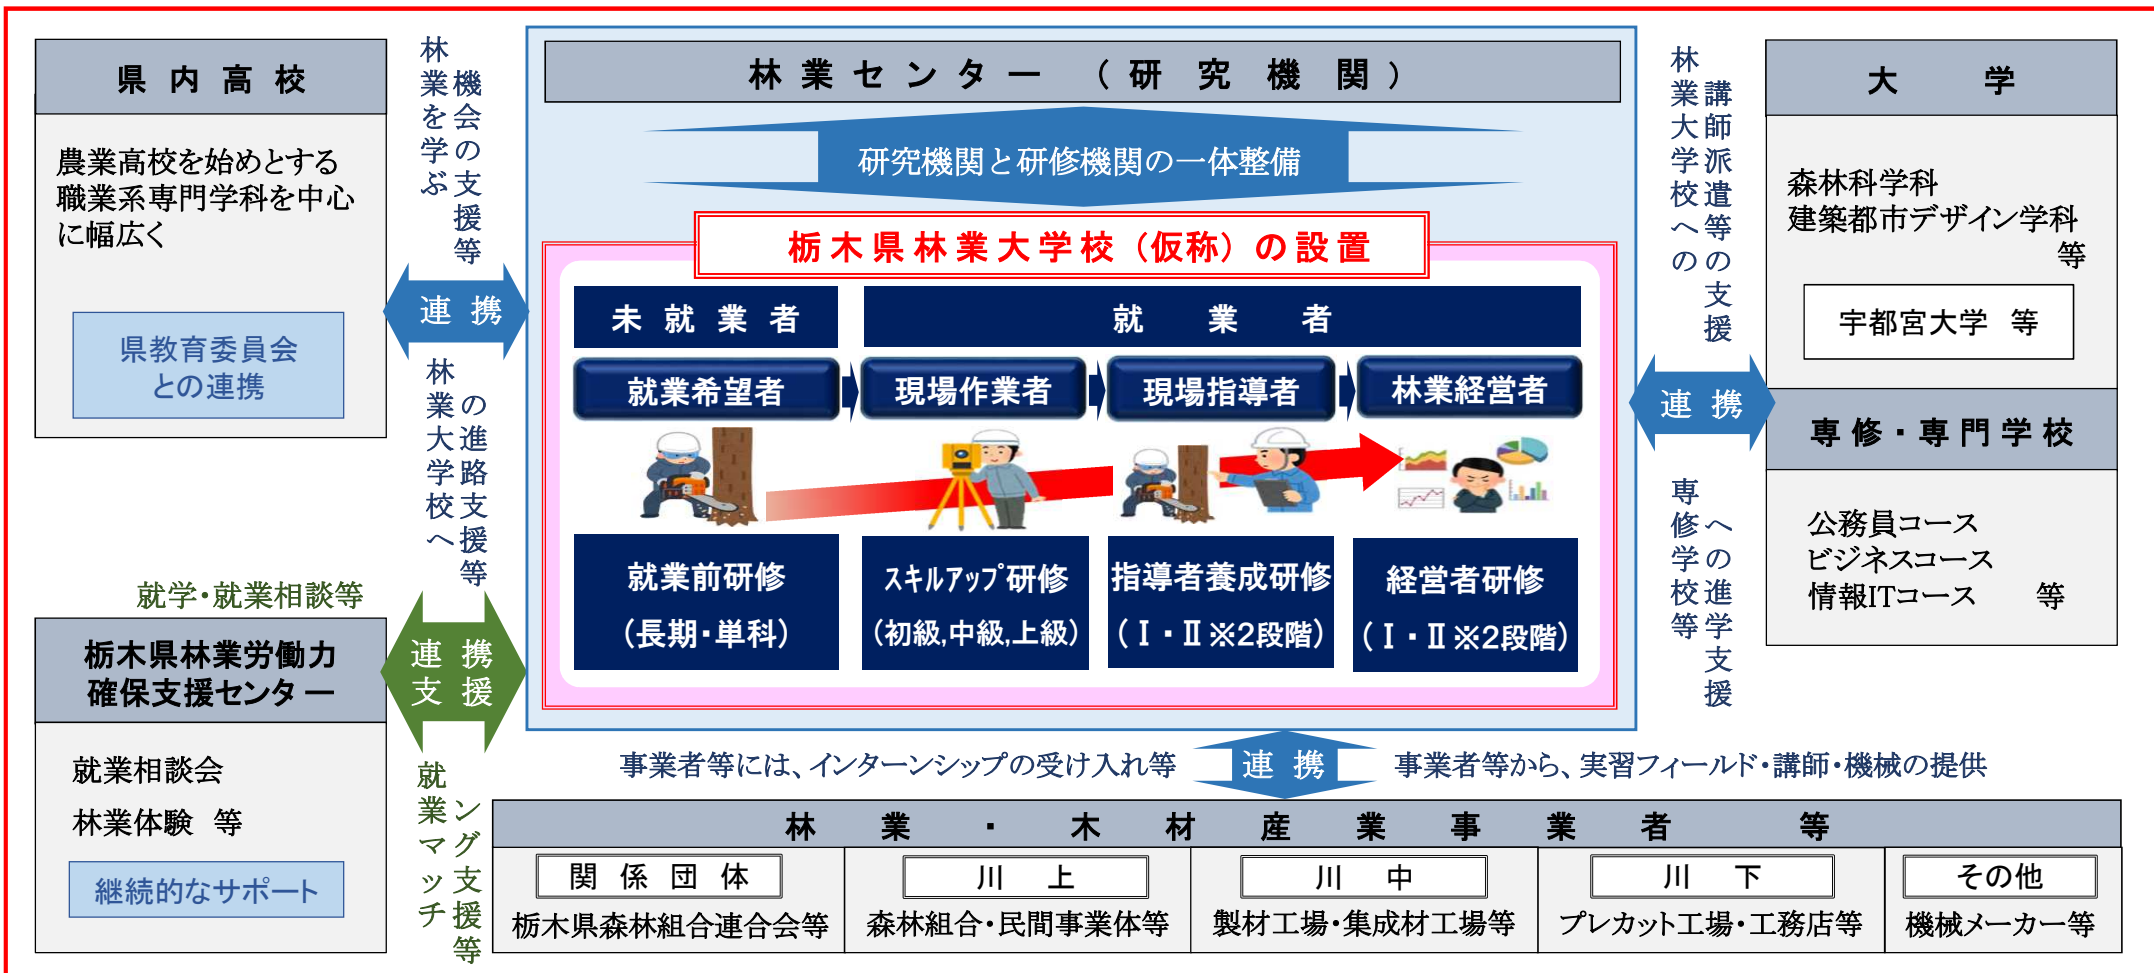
県内高校

農業高校を始めとする職業系専門学科を中心に幅広く

県教育委員会との連携

林業を学ぶ機会の支援等

連携

林業大学校への進路支援等

就学・就業相談等

栃木県林業労働力確保支援センター

就業相談会
林業体験　等

継続的なサポート

連携支援

就業マッチング支援等

林業センター（研究機関）

研究機関と研修機関の一体整備

栃木県林業大学校（仮称）の設置

| 未就業者 | 就業者 | | |
|---|---|---|---|
| 就業希望者 | 現場作業者 | 現場指導者 | 林業経営者 |
| 就業前研修（長期・単科） | ｽｷﾙｱｯﾌﾟ研修（初級,中級,上級） | 指導者養成研修（Ⅰ・Ⅱ※2段階） | 経営者研修（Ⅰ・Ⅱ※2段階） |

林業大学校への講師派遣等の支援

大学

森林科学科
建築都市デザイン学科 等

宇都宮大学　等

連携

専修・専門学校

専修学校への進学の支援

公務員コース
ビジネスコース
情報ITコース　等

事業者等には、インターンシップの受け入れ等　連携　事業者等から、実習フィールド・講師・機械の提供

林業・木材産業事業者等

| 関係団体 | 川上 | 川中 | 川下 | その他 |
|---|---|---|---|---|
| 栃木県森林組合連合会等 | 森林組合・民間事業体等 | 製材工場・集成材工場等 | プレカット工場・工務店等 | 機械メーカー等 |